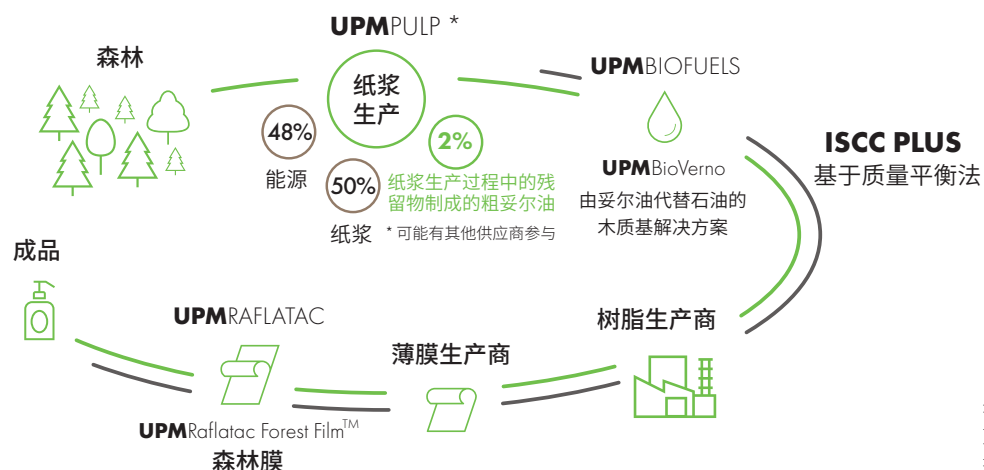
森林

UPMPULP *

纸浆生产

48%

能源

50%

纸浆

2%

纸浆生产过程中的残留物制成的粗妥尔油

* 可能有其他供应商参与

UPMBIOFUELS

UPMBioVerno

由妥尔油代替石油的木质基解决方案

ISCC PLUS

基于质量平衡法

成品

UPMRAFLATAC

UPMRaflatac Forest Film$^{TM}$

森林膜

薄膜生产商

树脂生产商